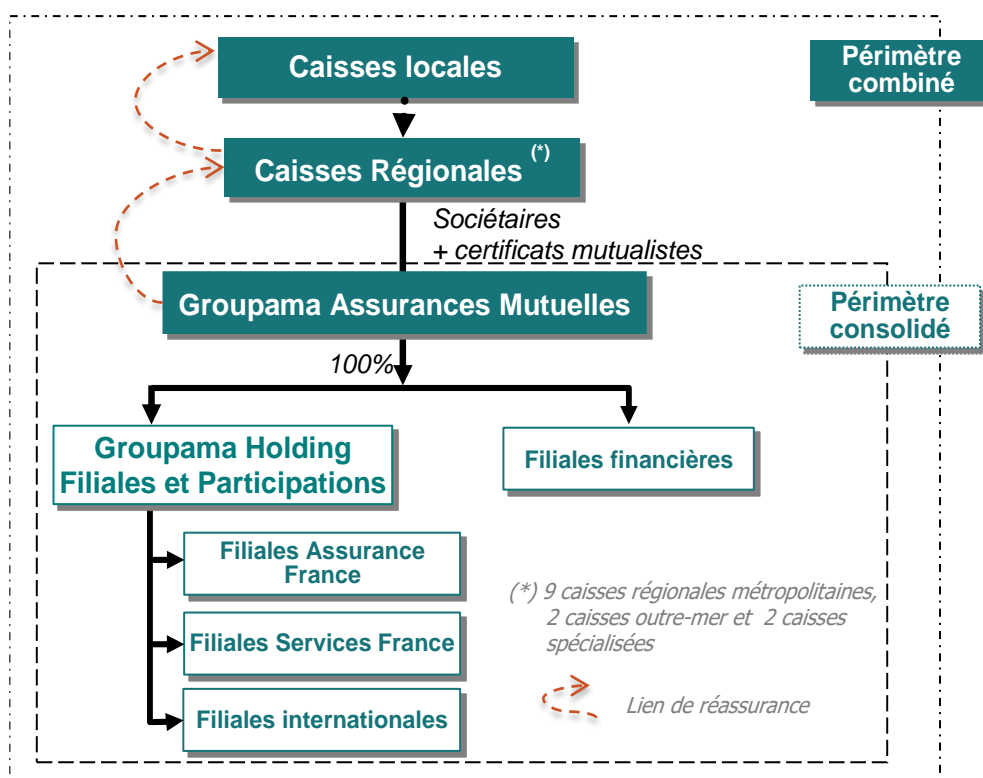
Caisses locales

Périmètre combiné

Caisses Régionales (*)

Sociétaires
+ certificats mutualistes

Groupama Assurances Mutuelles

Périmètre consolidé

100%

Groupama Holding Filiales et Participations

Filiales financières

Filiales Assurance France

Filiales Services France

Filiales internationales

(*) 9 caisses régionales métropolitaines, 2 caisses outre-mer et 2 caisses spécialisées

Lien de réassurance